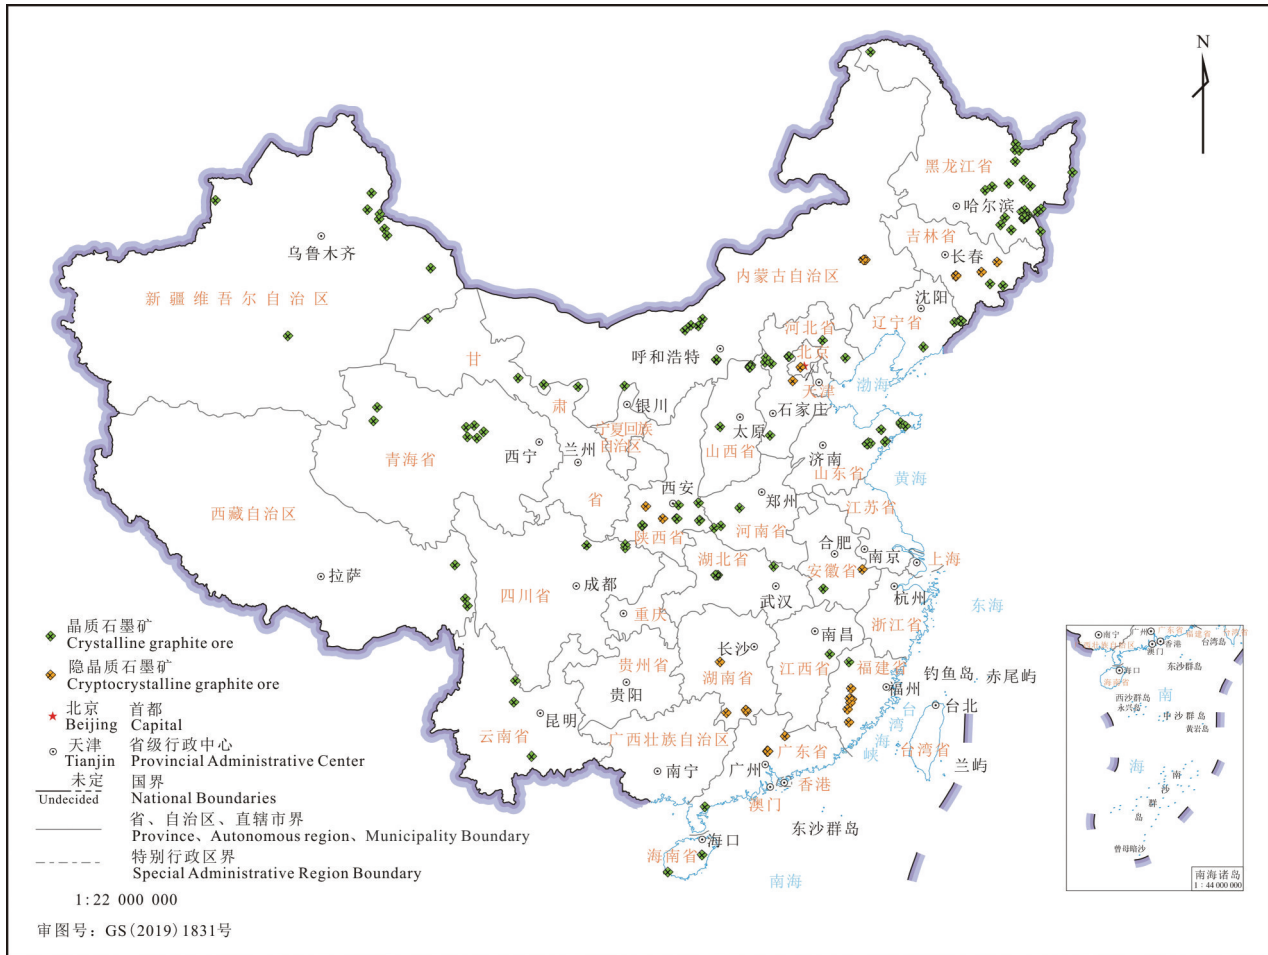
N

黑龙江省
哈尔滨
吉林省
长春
内蒙古自治区
沈阳
辽宁省
乌鲁木齐
新疆维吾尔自治区
河北省
北京
呼和浩特
天津
渤海
甘
肃
银川
宁夏回族自治区
石家庄
太原
山西省
济南
山东省
黄海
青海省
西宁
兰州
西安
郑州
江苏省
省
陕西省
河南省
西藏自治区
合肥
南京
上海
湖北省
安徽省
拉萨
四川省
成都
武汉
杭州
东海
重庆
浙江省
长沙
南昌
贵州省
湖南省
江西省
福建省
钓鱼岛
赤尾屿
贵阳
福州
台北
昆明
台湾
海峡
台湾省
云南省
广西壮族自治区
广东省
兰屿
南宁
广州
香港
澳门
东沙群岛
海口
海南省
南海

晶质石墨矿
Crystalline graphite ore
隐晶质石墨矿
Cryptocrystalline graphite ore
北京 首都
Beijing Capital
天津 省级行政中心
Tianjin Provincial Administrative Center
未定 国界
Undecided National Boundaries
省、自治区、直辖市界
Province、Autonomous region、Municipality Boundary
特别行政区界
Special Administrative Region Boundary

1:22 000 000
审图号：GS(2019)1831号

南宁
广州
香港
澳门
台湾岛
东沙群岛
海口
海南省
南
西沙群岛
永兴岛
中沙群岛
黄岩岛
海
南
沙
群
岛
曾母暗沙
南海诸岛
1:44 000 000